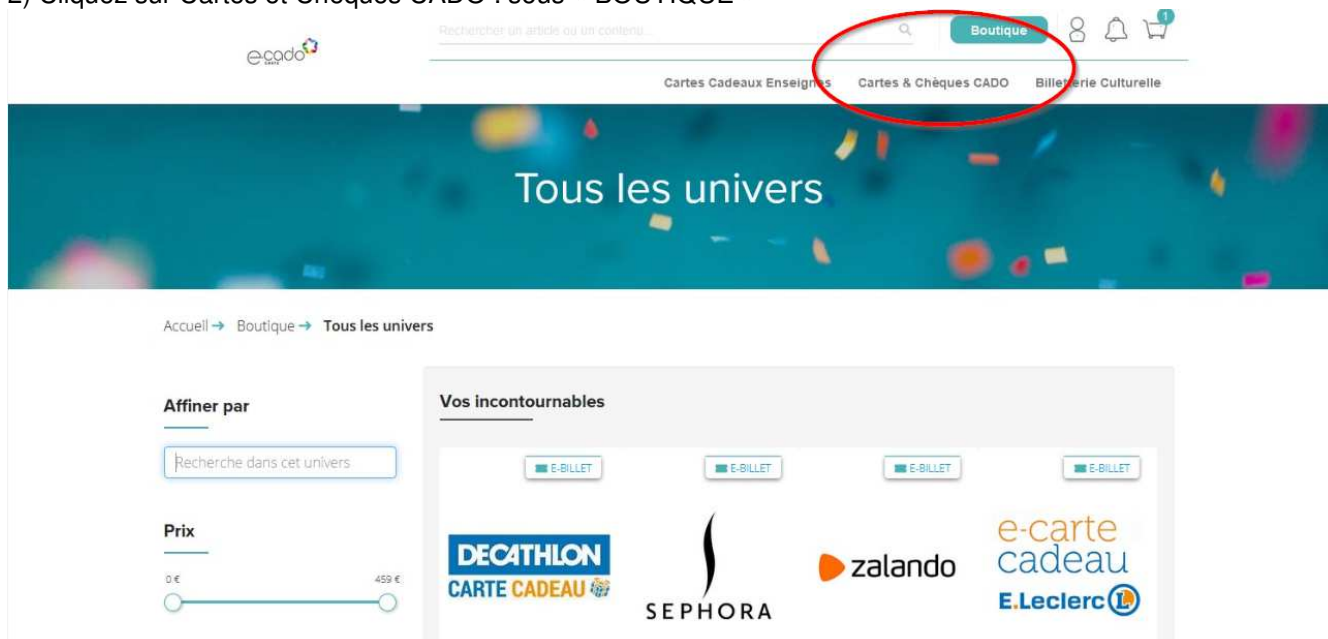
2) Cliquez sur Cartes et Chèques CADO : sous « BOUTIQUE »

e-cado

Rechercher un article ou un contenu...

Boutique

1

Cartes Cadeaux Enseignes   Cartes & Chèques CADO   Billetterie Culturelle

Tous les univers

Accueil → Boutique → Tous les univers

Affiner par

Recherche dans cet univers

Prix

0 €   459 €

Vos incontournables

E-BILLET   E-BILLET   E-BILLET   E-BILLET

DECATHLON CARTE CADEAU

SEPHORA

zalando

e-carte cadeau E.Leclerc